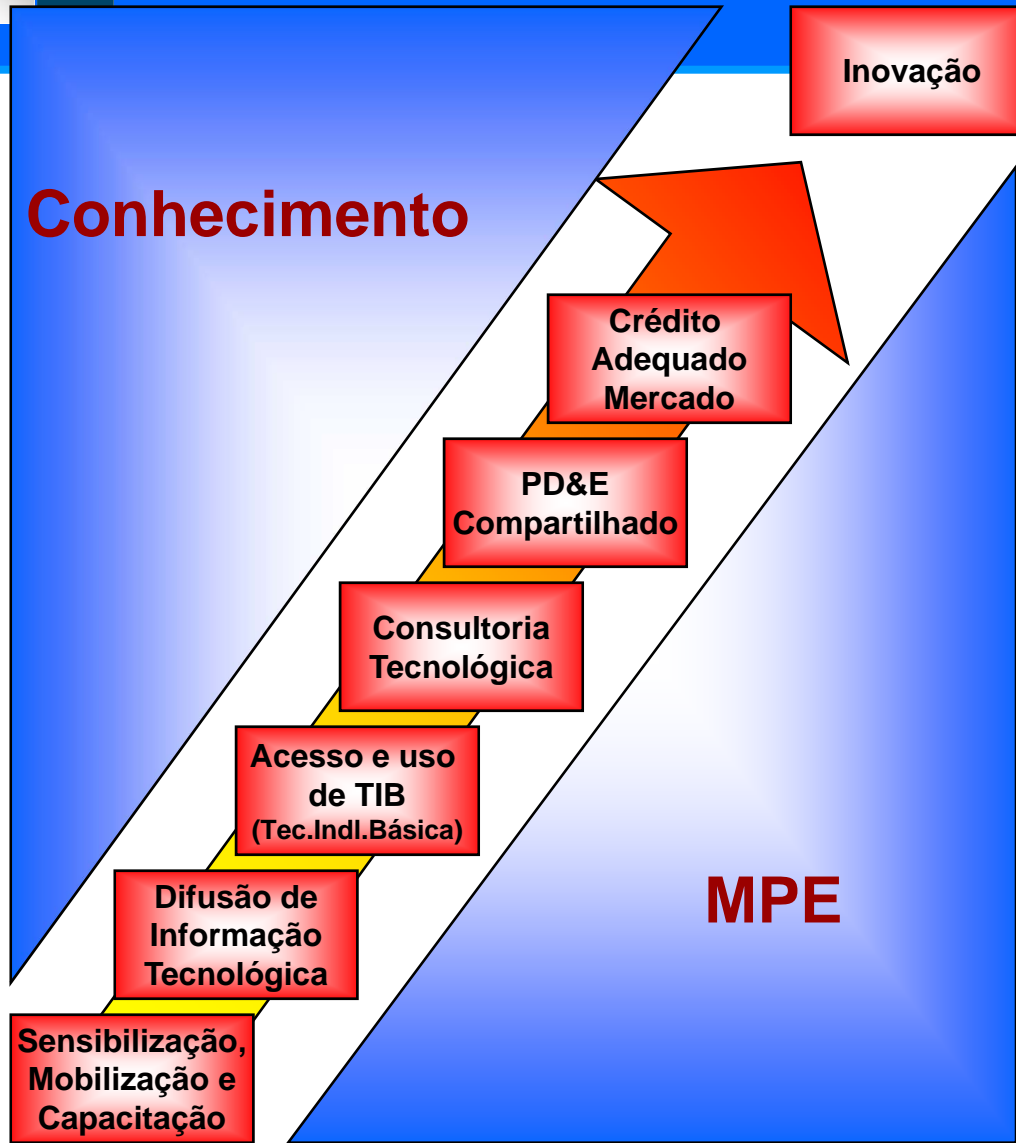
Inovação

Conhecimento

Crédito
Adequado
Mercado

PD&E
Compartilhado

Consultoria
Tecnológica

Acesso e uso
de TIB
(Tec.Indl.Básica)

Difusão de
Informação
Tecnológica

MPE

Sensibilização,
Mobilização e
Capacitação